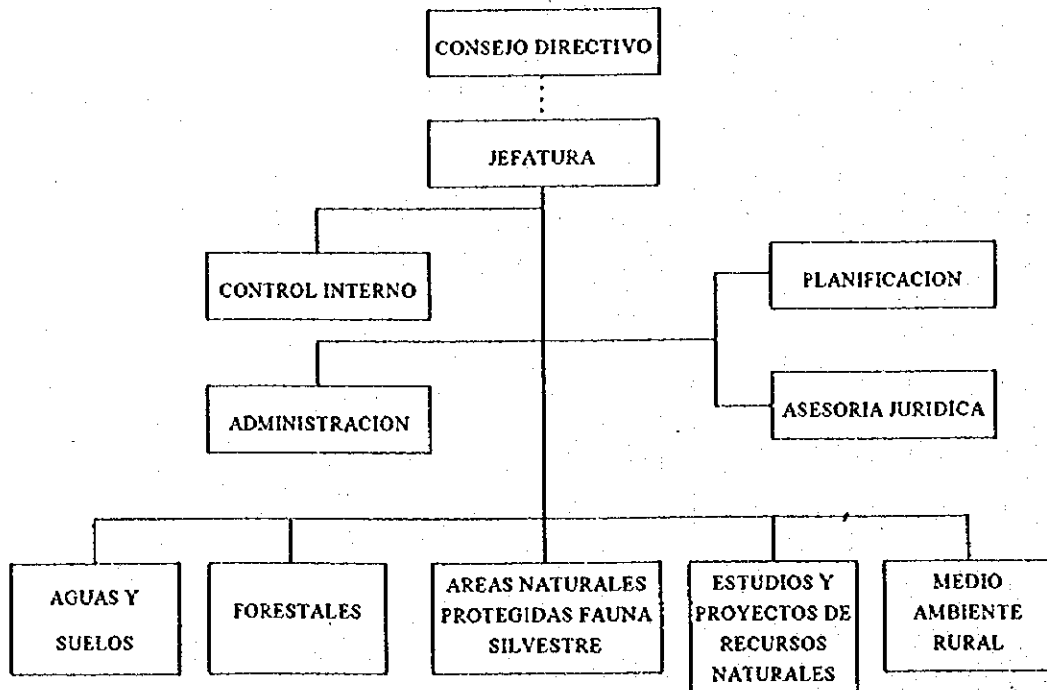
CONSEJO DIRECTIVO

JEFATURA

CONTROL INTERNO

PLANIFICACION

ADMINISTRACION

ASESORIA JURIDICA

AGUAS Y SUELOS

FORESTALES

AREAS NATURALES PROTEGIDAS FAUNA SILVESTRE

ESTUDIOS Y PROYECTOS DE RECURSOS NATURALES

MEDIO AMBIENTE RURAL